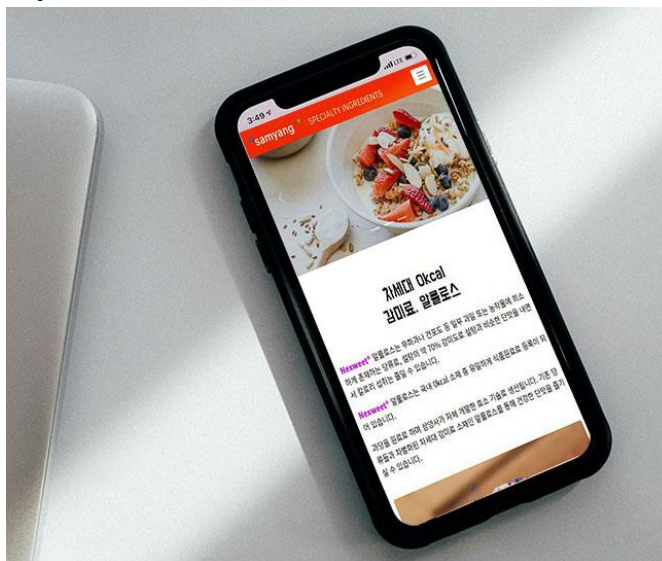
3:49
LTE

samyang SPECIALTY INGREDIENTS

차세대 0kcal
감미료, 알룰로스

Nexweet® 알룰로스는 무화과나 건포도 등 일부 과일 또는 농작물에 미소하게 존재하는 당류로, 설탕의 약 70% 감미도로 설탕과 비슷한 단맛을 내면서 칼로리 섭취는 줄일 수 있습니다.

Nexweet® 알룰로스는 국내 0kcal 소재 중 유일하게 식품원료로 등록이 되어 있습니다.

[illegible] 삼양사가 자체 개발한 효소 기술로 생산됩니다. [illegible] 차세대 감미료 소재인 알룰로스를 통해 건강한 단맛을 즐길 수 있습니다.